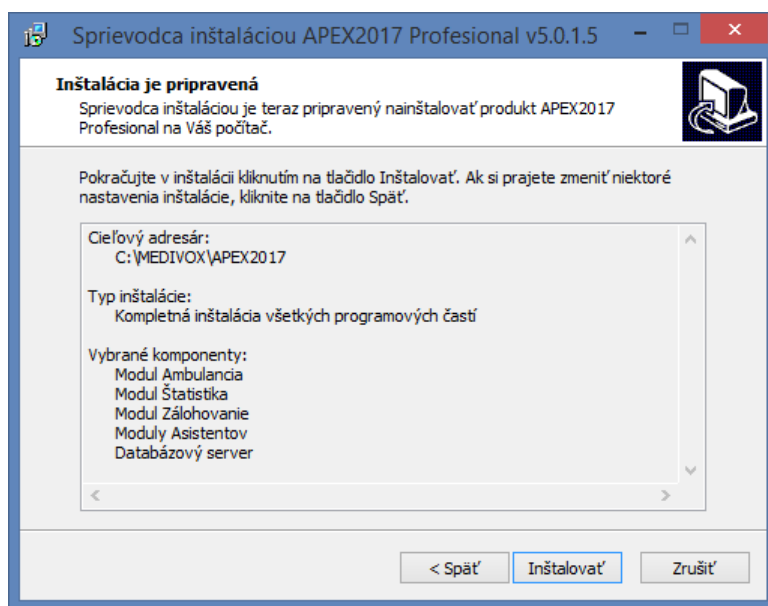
Sprievodca inštaláciou APEX2017 Profesional v5.0.1.5

Inštalácia je pripravená
Sprievodca inštaláciou je teraz pripravený nainštalovať produkt APEX2017 Profesional na Váš počítač.

Pokračujte v inštalácii kliknutím na tlačidlo Inštalovať. Ak si prajete zmeniť niektoré nastavenia inštalácie, kliknite na tlačidlo Späť.

Cieľový adresár:
C:\MEDIVOX\APEX2017

Typ inštalácie:
Kompletná inštalácia všetkých programových častí

Vybrané komponenty:
Modul Ambulancia
Modul Štatistika
Modul Zálohovanie
Moduly Asistentov
Databázový server

< Späť
Inštalovať
Zrušiť